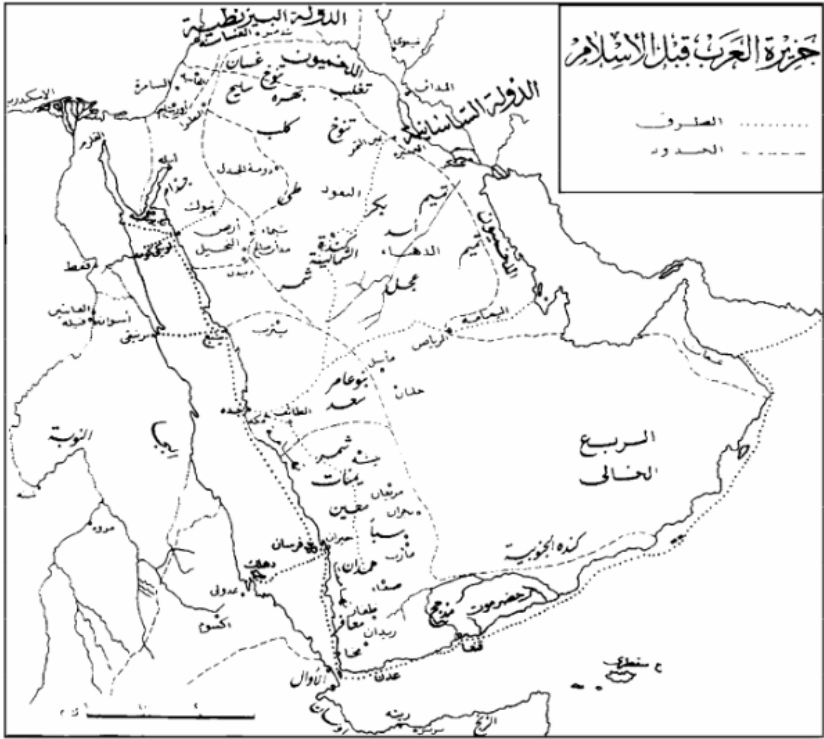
جزيرة العرب قبل الإسلام

الطرق
الحدود

الدولة البيزنطية
الدولة الساسانية
اللخميون
تغلب
تنوخ
غسان
بهراء
سليح
كلب
تنوخ
بكر
تميم
أسد
العمود
طيء
دومة الجندل
تبوك
الحجر
تيماء
الدهناء
كندة
شمر
عجل
تيم
البحرين
اليمامة
الرياض
يثرب
بنو عامر
سعد
الطائف
جدة
مكة
حلوان
المربع الخالي
كندة الجنوبية
حضرموت
مذحج
سبأ
همدان
صنعاء
معين
مأرب
نجران
بجيلة
بنو شمر
زبيد
فرسان
معافر
المخا
عدن
قنا
سقطرى
الأوال
ريدان
ظفار
قفط
أسوان
النوبة
بجة
مروة
عدول
أكسوم
دهلك
الإسكندرية
القلزم
أيلة
الحيرة
المدائن
السامرة
العقبة
فيد